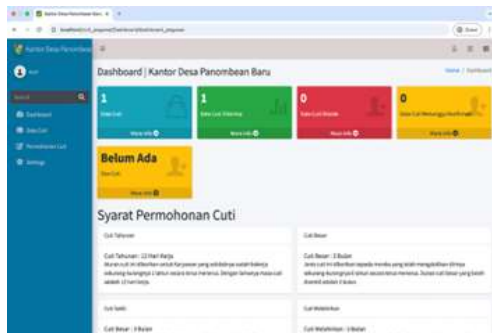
Kantor Desa Panombean Baru

Dashboard | Kantor Desa Panombean Baru

Home / Dashboard

1

1

0

0

More info

Belum Ada

More info

Syarat Permohonan Cuti

Cuti Tahunan

Cuti Tahunan : 12 Hari Kerja

Cuti Besar

Cuti Besar : 3 Bulan

Cuti Sakit

Cuti Melahirkan

Cuti Besar : 3 Bulan

Cuti Melahirkan : 3 Bulan